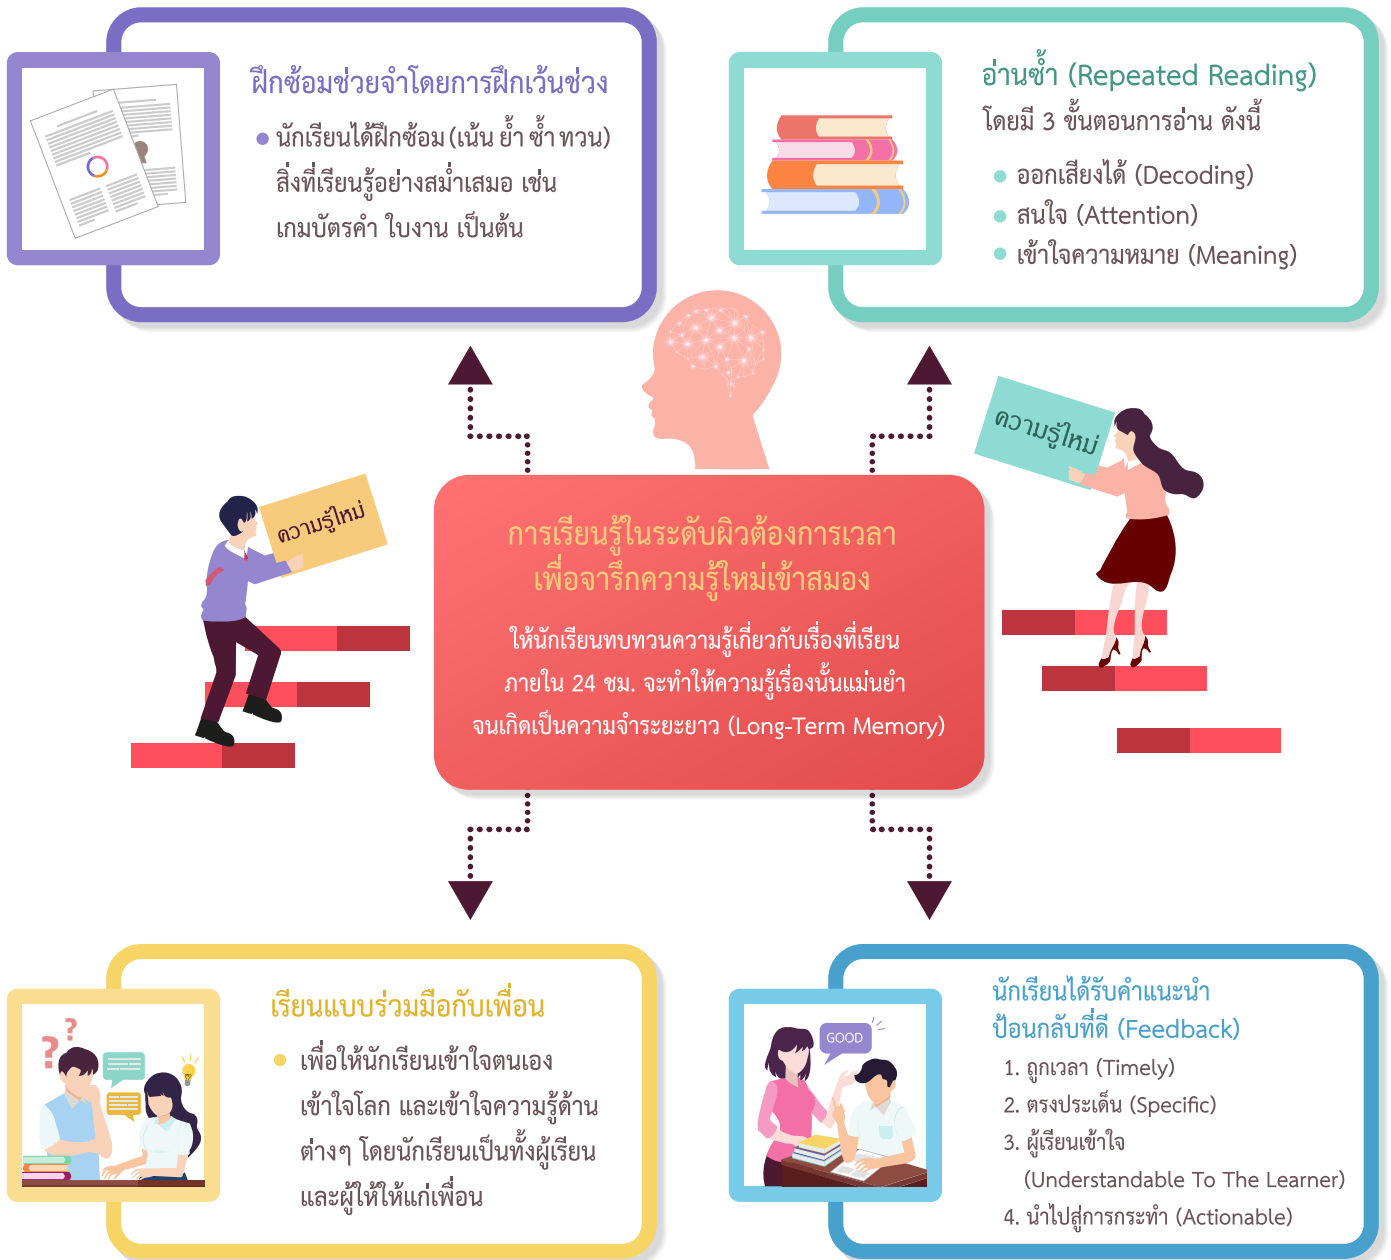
ฝึกซ้อมช่วยจำโดยการฝึกเว้นช่วง

• นักเรียนได้ฝึกซ้อม (เน้น ย้ำ ซ้ำ ทวน) สิ่งที่เรียนรู้อย่างสม่ำเสมอ เช่น เกมบัตรคำ ใบงาน เป็นต้น

อ่านซ้ำ (Repeated Reading)
โดยมี 3 ขั้นตอนการอ่าน ดังนี้

• ออกเสียงได้ (Decoding)
• สนใจ (Attention)
• เข้าใจความหมาย (Meaning)

ความรู้ใหม่

ความรู้ใหม่

การเรียนรู้ในระดับผิวต้องการเวลา
เพื่อจารึกความรู้ใหม่เข้าสมอง

ให้นักเรียนทบทวนความรู้เกี่ยวกับเรื่องที่เรียน ภายใน 24 ชม. จะทำให้ความรู้เรื่องนั้นแม่นยำ จนเกิดเป็นความจำระยะยาว (Long-Term Memory)

เรียนแบบร่วมมือกับเพื่อน

• เพื่อให้นักเรียนเข้าใจตนเอง เข้าใจโลก และเข้าใจความรู้ด้านต่างๆ โดยนักเรียนเป็นทั้งผู้เรียนและผู้ให้ให้แก่เพื่อน

GOOD

นักเรียนได้รับคำแนะนำ
ป้อนกลับที่ดี (Feedback)

1. ถูกเวลา (Timely)
2. ตรงประเด็น (Specific)
3. ผู้เรียนเข้าใจ (Understandable To The Learner)
4. นำไปสู่การกระทำ (Actionable)